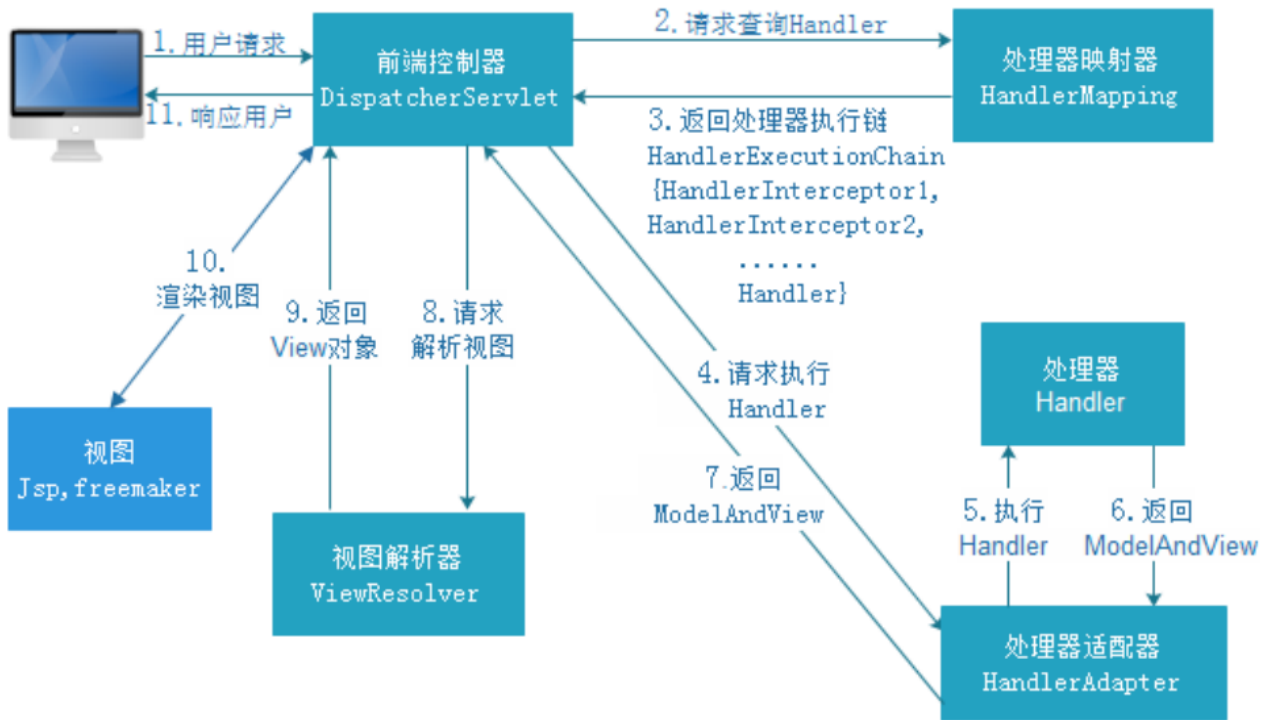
1. 用户请求

11. 响应用户

前端控制器
DispatcherServlet

2. 请求查询Handler

处理器映射器
HandlerMapping

3. 返回处理器执行链
HandlerExecutionChain
{HandlerInterceptor1,
HandlerInterceptor2,
......
Handler}

10.
渲染视图

9. 返回
View对象

8. 请求
解析视图

4. 请求执行
Handler

处理器
Handler

视图
Jsp,freemaker

7.返回
ModelAndView

5. 执行
Handler

6. 返回
ModelAndView

视图解析器
ViewResolver

处理器适配器
HandlerAdapter